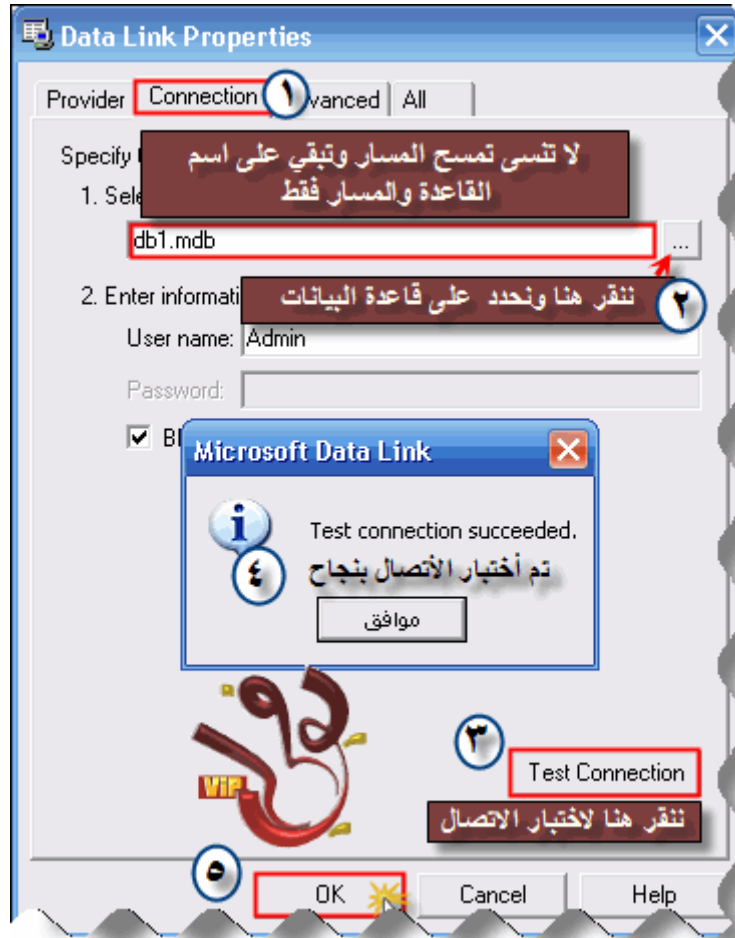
Data Link Properties

Provider | Connection | ١ | vanced | All

Specify

1. Sele

لا تنسى تمسح المسار وتبقي على اسم القاعدة والمسار فقط

db1.mdb

...

2. Enter informati

نتقر هنا ونحدد على قاعدة البيانات

٢

User name: Admin

Password:

Bl

Microsoft Data Link

Test connection succeeded.

تم أختبار الأتصال بنجاح

٤

موافق

VIP

٣

Test Connection

ننقر هنا لاختبار الاتصال

٥

OK

Cancel

Help